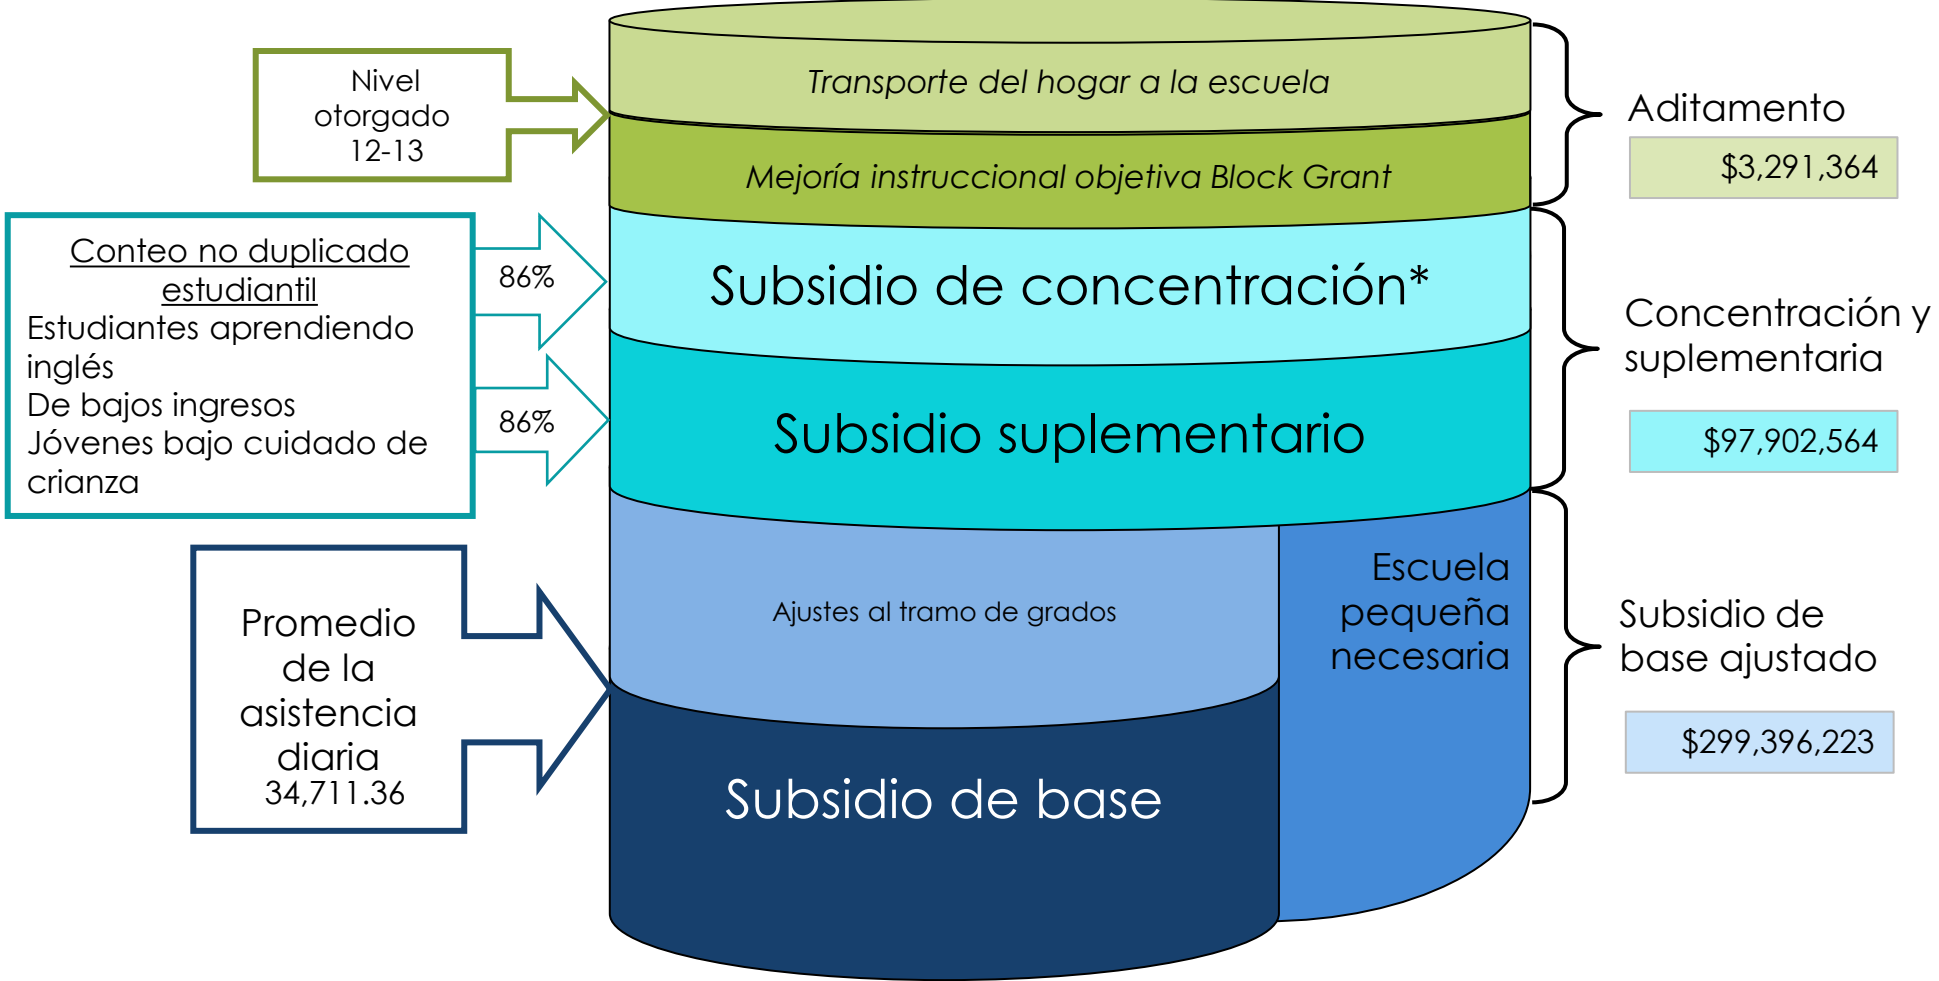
Nivel otorgado 12-13

Transporte del hogar a la escuela

Mejoría instruccional objetiva Block Grant

Aditamento

$3,291,364

Conteo no duplicado estudiantil
Estudiantes aprendiendo inglés
De bajos ingresos
Jóvenes bajo cuidado de crianza

86%

Subsidio de concentración*

86%

Subsidio suplementario

Concentración y suplementaria

$97,902,564

Promedio de la asistencia diaria 34,711.36

Ajustes al tramo de grados

Escuela pequeña necesaria

Subsidio de base

Subsidio de base ajustado

$299,396,223